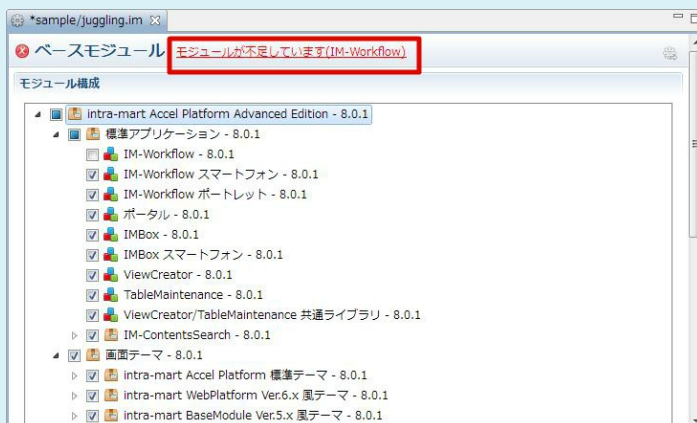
*sample/juggling.im

ベースモジュール モジュールが不足しています(IM-Workflow)

モジュール構成

intra-mart Accel Platform Advanced Edition - 8.0.1
標準アプリケーション - 8.0.1
IM-Workflow - 8.0.1
IM-Workflow スマートフォン - 8.0.1
IM-Workflow ポートレット - 8.0.1
ポータル - 8.0.1
IMBox - 8.0.1
IMBox スマートフォン - 8.0.1
ViewCreator - 8.0.1
TableMaintenance - 8.0.1
ViewCreator/TableMaintenance 共通ライブラリ - 8.0.1
IM-ContentsSearch - 8.0.1
画面テーマ - 8.0.1
intra-mart Accel Platform 標準テーマ - 8.0.1
intra-mart WebPlatform Ver.6.x 風テーマ - 8.0.1
intra-mart BaseModule Ver.5.x 風テーマ - 8.0.1